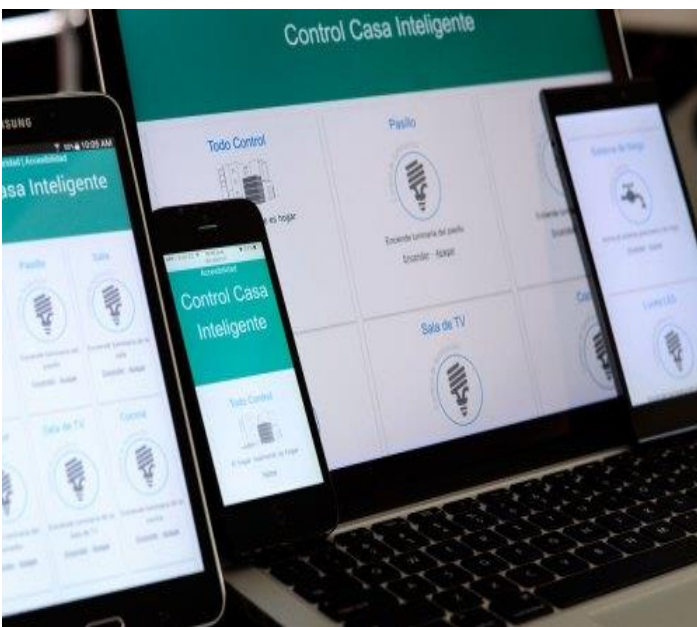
Control Casa Inteligente

Todo Control

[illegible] el hogar

Pasillo

Enciende luminaria del pasillo

Encender - Apagar

Sala de TV

Co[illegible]

SUNG

10:05 AM

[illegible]idad | Accesibilidad

asa Inteligente

Pasillo

Sala

Sala de TV

Cocina

Encender · Apagar

Accesibilidad

Control Casa Inteligente

Todo Control

Sistema de Riego

Luces LED